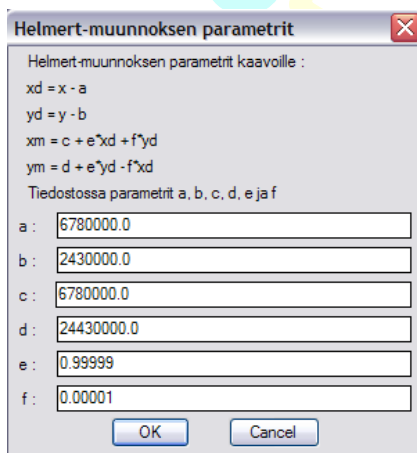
Helmert-muunnoksen parametrit

Helmert-muunnoksen parametrit kaavoille :

xd = x - a

yd = y - b

xm = c + e*xd + f*yd

ym = d + e*yd - f*xd

Tiedostossa parametrit a, b, c, d, e ja f

a : 6780000.0

b : 2430000.0

c : 6780000.0

d : 24430000.0

e : 0.99999

f : 0.00001

OK Cancel